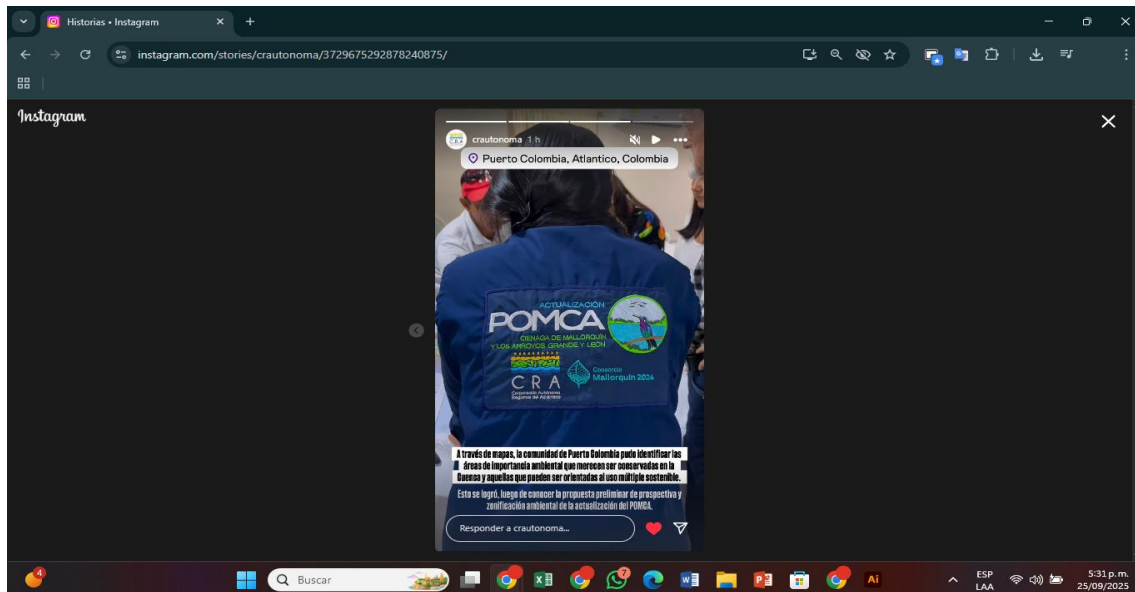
Historias • Instagram

instagram.com/stories/crautonoma/3729675292878240875/

Instagram

crautonoma 1 h

Puerto Colombia, Atlantico, Colombia

ACTUALIZACIÓN
POMCA
CIENAGA DE MALLORQUIN Y LOS ARROYOS GRANDE Y LEON

CRA
Corporación Autónoma Regional del Atlántico

Consorcio Mallorquin 2024

A través de mapas, la comunidad de Puerto Colombia pudo identificar las áreas de importancia ambiental que merecen ser conservadas en la Cuenca y aquellas que pueden ser orientadas al uso múltiple sostenible.

Esto se logró, luego de conocer la propuesta preliminar de prospectiva y zonificación ambiental de la actualización del POMCA.

Responder a crautonoma...

4

Buscar

ESP
LAA

5:31 p. m.
25/09/2025